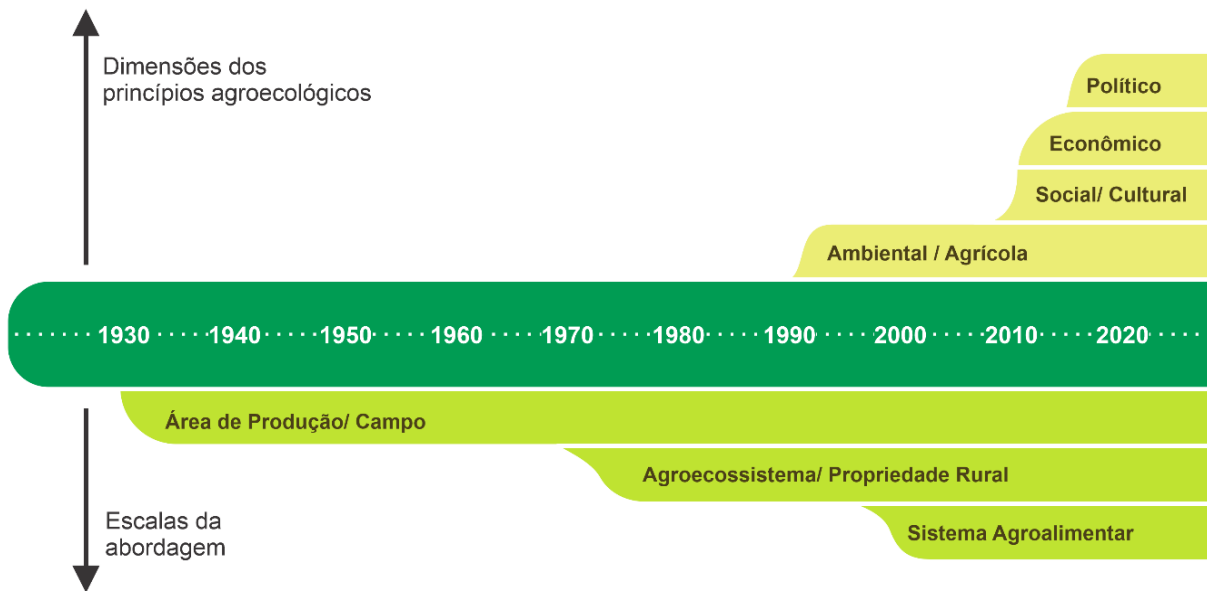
Dimensões dos princípios agroecológicos

Político

Econômico

Social/ Cultural

Ambiental / Agrícola

1930 1940 1950 1960 1970 1980 1990 2000 2010 2020

Área de Produção/ Campo

Agroecossistema/ Propriedade Rural

Sistema Agroalimentar

Escalas da abordagem